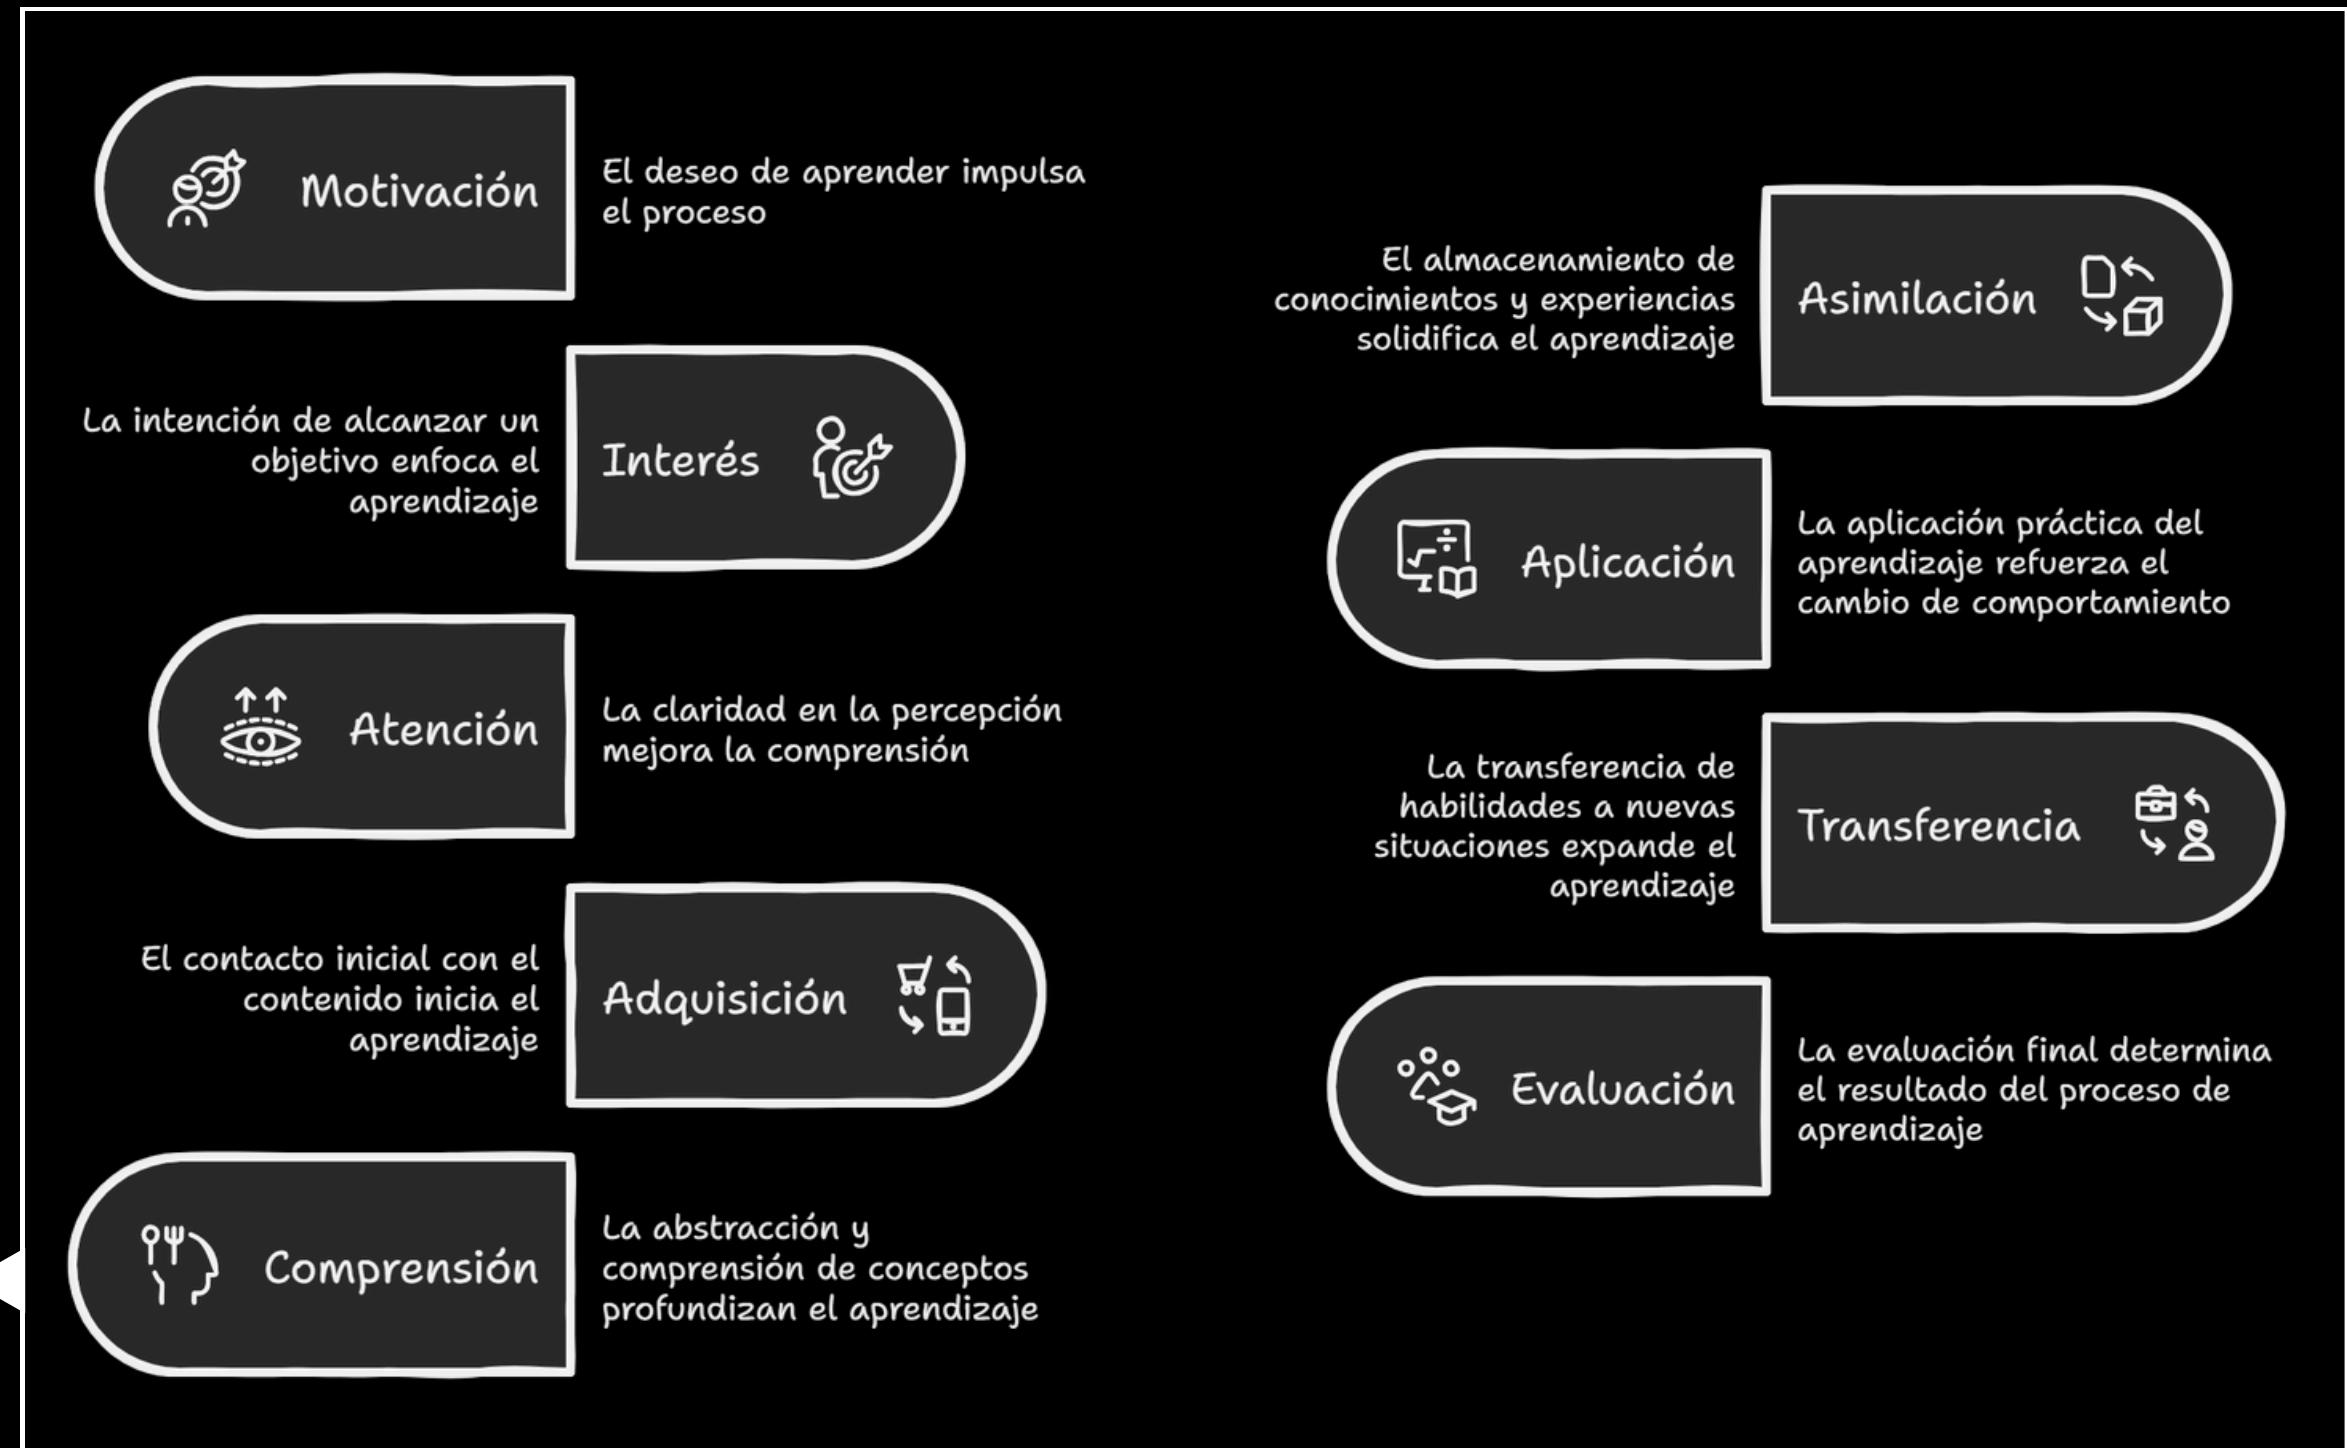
Motivación

El deseo de aprender impulsa el proceso

La intención de alcanzar un objetivo enfoca el aprendizaje

Interés

Atención

La claridad en la percepción mejora la comprensión

El contacto inicial con el contenido inicia el aprendizaje

Adquisición

Comprensión

La abstracción y comprensión de conceptos profundizan el aprendizaje

El almacenamiento de conocimientos y experiencias solidifica el aprendizaje

Asimilación

Aplicación

La aplicación práctica del aprendizaje refuerza el cambio de comportamiento

La transferencia de habilidades a nuevas situaciones expande el aprendizaje

Transferencia

Evaluación

La evaluación final determina el resultado del proceso de aprendizaje